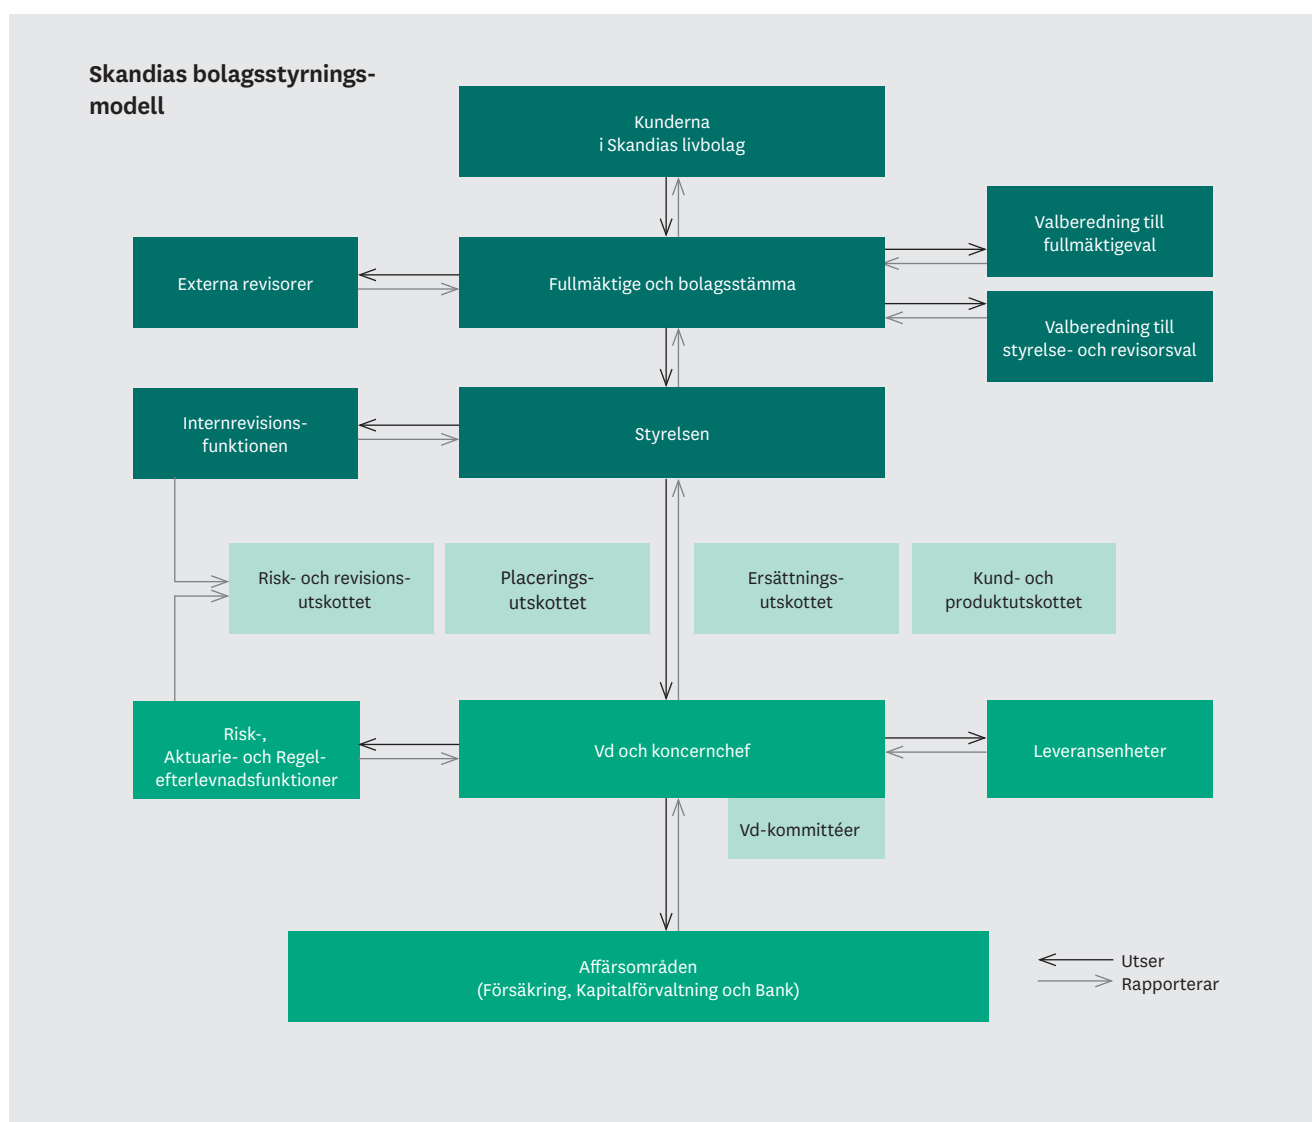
Skandias bolagsstyrningsmodell

Kunderna
i Skandias livbolag

Valberedning till
fullmäktigeval

Externa revisorer

Fullmäktige och bolagsstämma

Valberedning till
styrelse- och revisorsval

Internrevisionsfunktionen

Styrelsen

Risk- och revisionsutskottet

Placeringsutskottet

Ersättningsutskottet

Kund- och
produktutskottet

Risk-,
Aktuarie- och Regelefterlevnadsfunktioner

Vd och koncernchef

Leveransenheter

Vd-kommittéer

Affärsområden
(Försäkring, Kapitalförvaltning och Bank)

Utser
Rapporterar